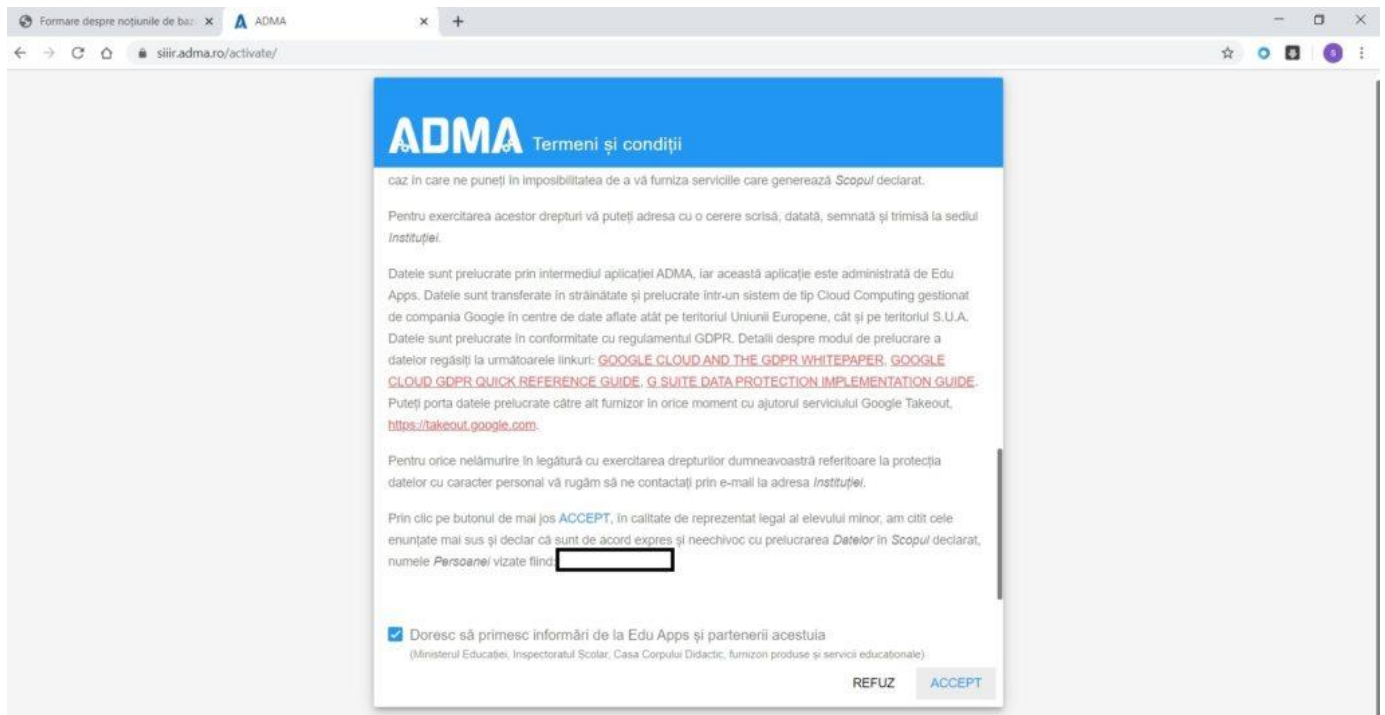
Formare despre noțiunile de baz ×
ADMA ×
+

siiir.adma.ro/activate/

ADMA Termeni și condiții

caz în care ne puneți în imposibilitatea de a vă furniza serviciile care generează Scopul declarat.

Pentru exercitarea acestor drepturi vă puteți adresa cu o cerere scrisă, datată, semnată și trimisă la sediul Instituției.

Datele sunt prelucrate prin intermediul aplicației ADMA, iar această aplicație este administrată de Edu Apps. Datele sunt transferate în străinătate și prelucrate într-un sistem de tip Cloud Computing gestionat de compania Google în centre de date aflate atât pe teritoriul Uniunii Europene, cât și pe teritoriul S.U.A. Datele sunt prelucrate în conformitate cu regulamentul GDPR. Detalii despre modul de prelucrare a datelor regăsiți la următoarele linkuri: GOOGLE CLOUD AND THE GDPR WHITEPAPER, GOOGLE CLOUD GDPR QUICK REFERENCE GUIDE, G SUITE DATA PROTECTION IMPLEMENTATION GUIDE. Puteți porta datele prelucrate către alt furnizor în orice moment cu ajutorul serviciului Google Takeout, https://takeout.google.com.

Pentru orice nelămurire în legătură cu exercitarea drepturilor dumneavoastră referitoare la protecția datelor cu caracter personal vă rugăm să ne contactați prin e-mail la adresa Instituției.

Prin clic pe butonul de mai jos ACCEPT, în calitate de reprezentat legal al elevului minor, am citit cele enunțate mai sus și declar că sunt de acord expres și neechivoc cu prelucrarea Datelor în Scopul declarat, numele Persoanei vizate fiind:

Doresc să primesc informări de la Edu Apps și partenerii acestuia
(Ministerul Educației, Inspectoratul Școlar, Casa Corpului Didactic, furnizori produse și servicii educaționale)

REFUZ
ACCEPT